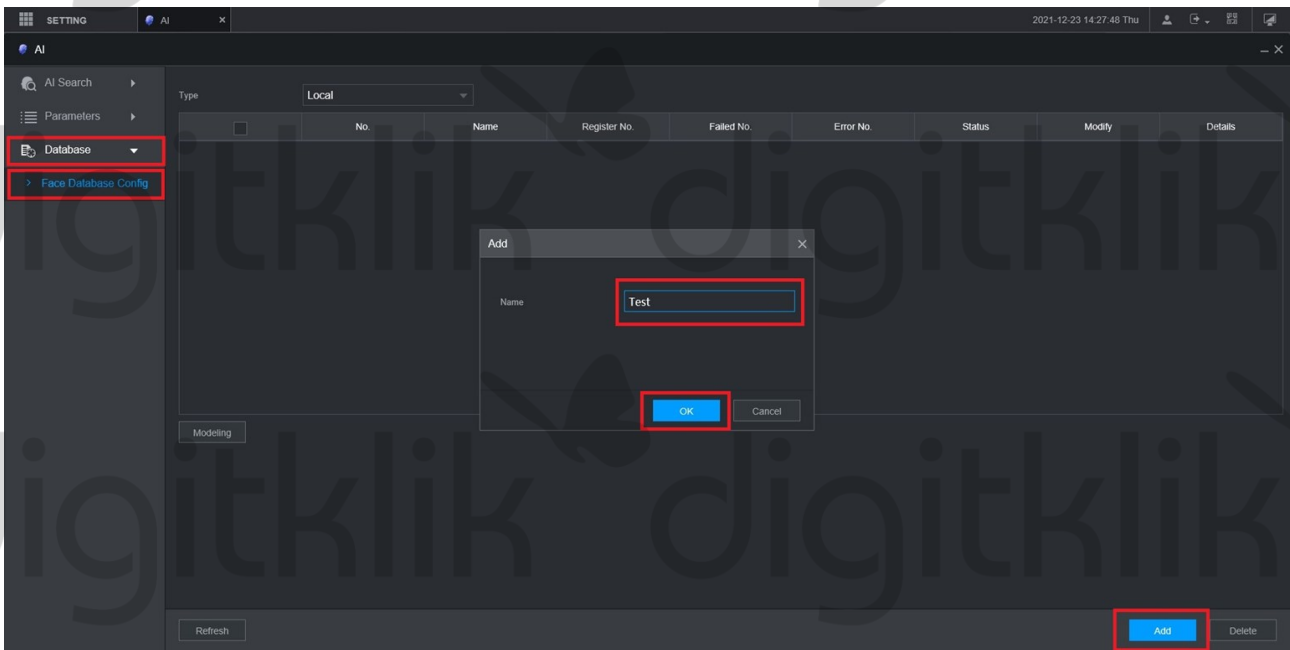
SETTING AI ×

2021-12-23 14:27:48 Thu

AI

AI Search

Parameters

Database

> Face Database Config

Type Local

| | No. | Name | Register No. | Failed No. | Error No. | Status | Modify | Details |
|---|---|---|---|---|---|---|---|---|

Add

Name Test

OK Cancel

Modeling

Refresh

Add Delete

digitklik digitklik digitklik digitklik